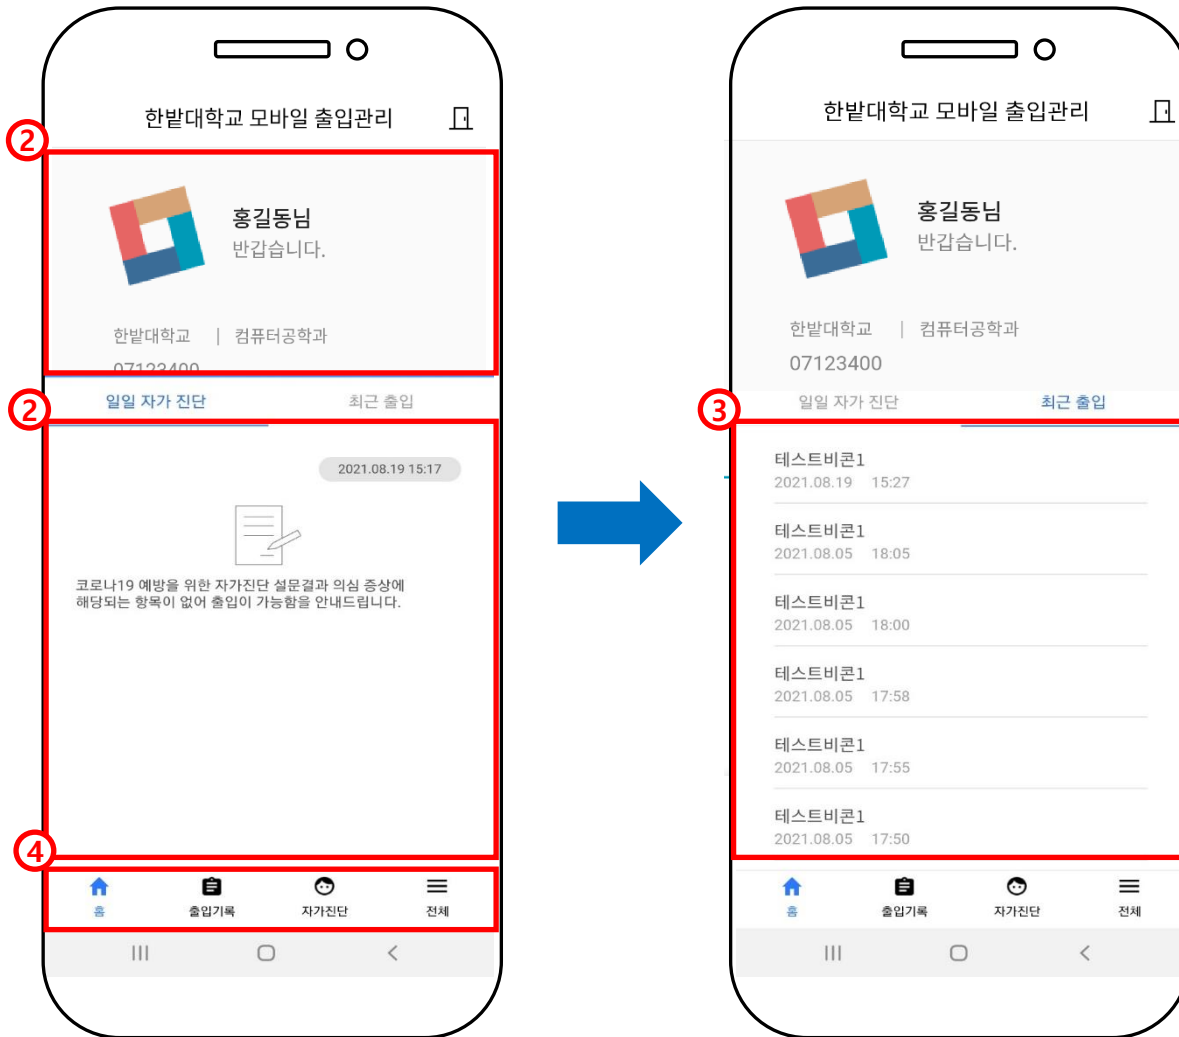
한밭대학교 모바일 출입관리

②

홍길동님
반갑습니다.

한밭대학교 | 컴퓨터공학과
07123400

②

일일 자가 진단 최근 출입

2021.08.19 15:17

코로나19 예방을 위한 자가진단 설문결과 의심 증상에 해당되는 항목이 없어 출입이 가능함을 안내드립니다.

④

홈 출입기록 자가진단 전체

한밭대학교 모바일 출입관리

홍길동님
반갑습니다.

한밭대학교 | 컴퓨터공학과
07123400

③

일일 자가 진단 최근 출입

테스트비콘1
2021.08.19 15:27

테스트비콘1
2021.08.05 18:05

테스트비콘1
2021.08.05 18:00

테스트비콘1
2021.08.05 17:58

테스트비콘1
2021.08.05 17:55

테스트비콘1
2021.08.05 17:50

홈 출입기록 자가진단 전체